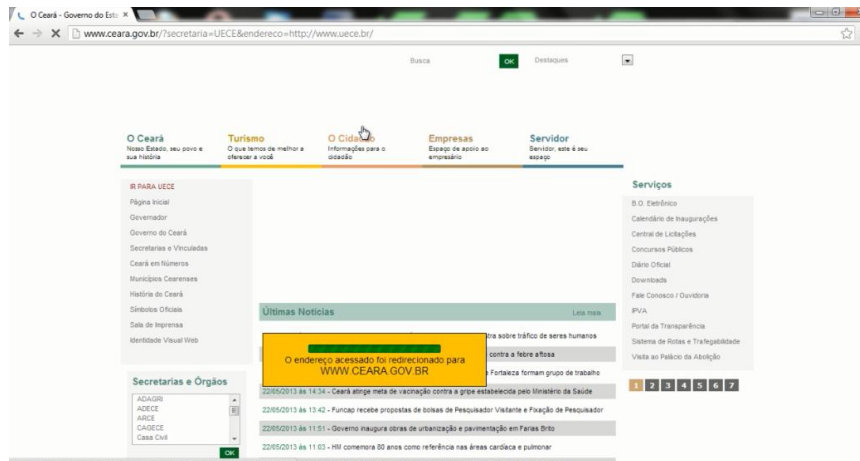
O Ceará - Governo do Esta ×

www.ceara.gov.br/?secretaria=UECE&endereco=http://www.uece.br/

Busca OK Destaques

O Ceará
Nosso Estado, seu povo e sua história

Turismo
O que temos de melhor a oferecer a você

O Cidadão
Informações para o cidadão

Empresas
Espaço de apoio ao empresário

Servidor
Servidor, este é seu espaço

IR PARA UECE
Página Inicial
Governador
Governo do Ceará
Secretarias e Vinculadas
Ceará em Números
Municípios Cearenses
História do Ceará
Símbolos Oficiais
Sala de Imprensa
Identidade Visual Web

Secretarias e Órgãos
ADAGRI
ADECE
ARCE
CAGECE
Casa Civil
OK

Últimas Notícias
Leia mais

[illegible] tra sobre tráfico de seres humanos
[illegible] contra a febre aftosa
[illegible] Fortaleza formam grupo de trabalho

O endereço acessado foi redirecionado para
WWW.CEARA.GOV.BR

22/05/2013 às 14:34 - Ceará atinge meta de vacinação contra a gripe estabelecida pelo Ministério da Saúde
22/05/2013 às 13:42 - Funcap recebe propostas de bolsas de Pesquisador Visitante e Fixação de Pesquisador
22/05/2013 às 11:51 - Governo inaugura obras de urbanização e pavimentação em Farias Brito
22/05/2013 às 11:03 - HM comemora 80 anos como referência nas áreas cardíaca e pulmonar

Serviços
B.O. Eletrônico
Calendário de Inaugurações
Central de Licitações
Concursos Públicos
Diário Oficial
Downloads
Fale Conosco / Ouvidoria
IPVA
Portal da Transparência
Sistema de Rotas e Trafegabilidade
Visita ao Palácio da Abolição

1 2 3 4 5 6 7